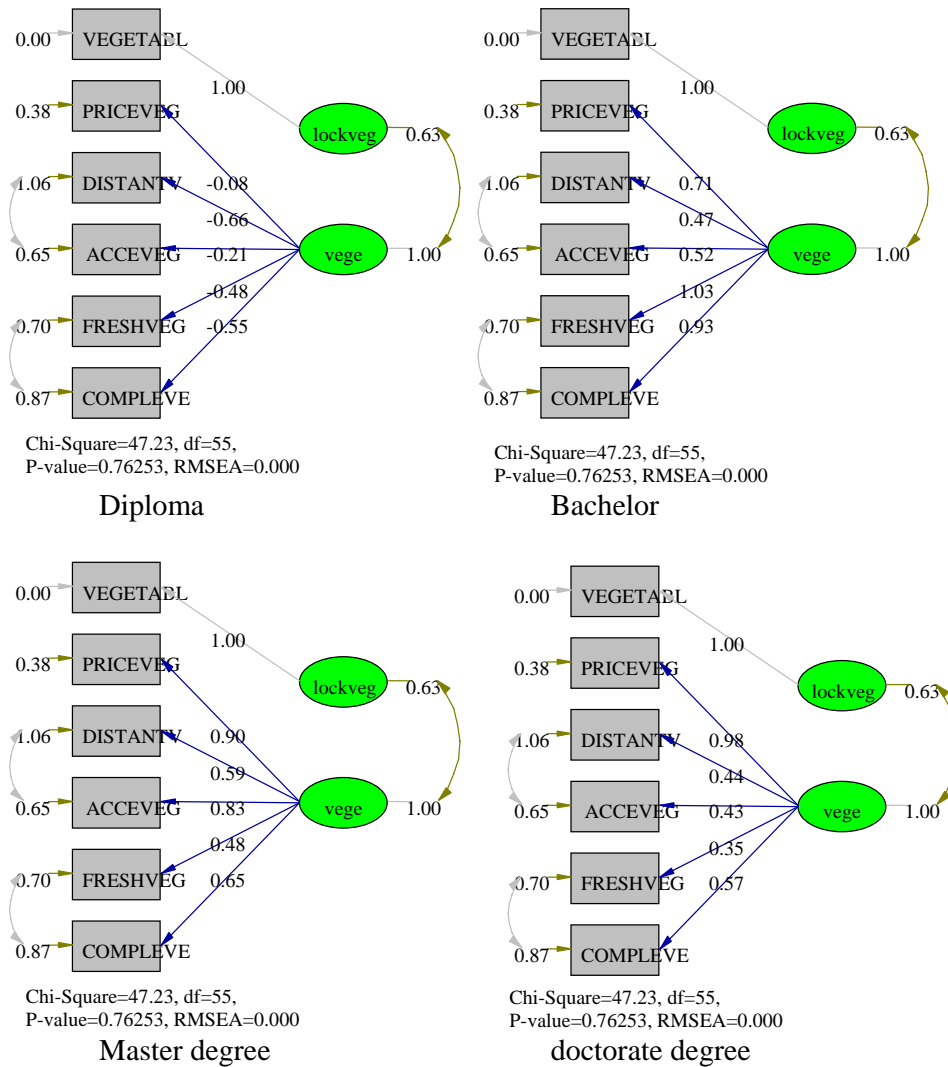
0.00 VEGETABL
0.38 PRICEVEG
1.06 DISTANTV
0.65 ACCEVEG
0.70 FRESHVEG
0.87 COMPLEVE
1.00
lockveg 0.63
vege 1.00
-0.08
-0.66
-0.21
-0.48
-0.55

Chi-Square=47.23, df=55, P-value=0.76253, RMSEA=0.000

Diploma

0.00 VEGETABL
0.38 PRICEVEG
1.06 DISTANTV
0.65 ACCEVEG
0.70 FRESHVEG
0.87 COMPLEVE
1.00
lockveg 0.63
vege 1.00
0.71
0.47
0.52
1.03
0.93

Chi-Square=47.23, df=55, P-value=0.76253, RMSEA=0.000

Bachelor

0.00 VEGETABL
0.38 PRICEVEG
1.06 DISTANTV
0.65 ACCEVEG
0.70 FRESHVEG
0.87 COMPLEVE
1.00
lockveg 0.63
vege 1.00
0.90
0.59
0.83
0.48
0.65

Chi-Square=47.23, df=55, P-value=0.76253, RMSEA=0.000

Master degree

0.00 VEGETABL
0.38 PRICEVEG
1.06 DISTANTV
0.65 ACCEVEG
0.70 FRESHVEG
0.87 COMPLEVE
1.00
lockveg 0.63
vege 1.00
0.98
0.44
0.43
0.35
0.57

Chi-Square=47.23, df=55, P-value=0.76253, RMSEA=0.000

doctorate degree